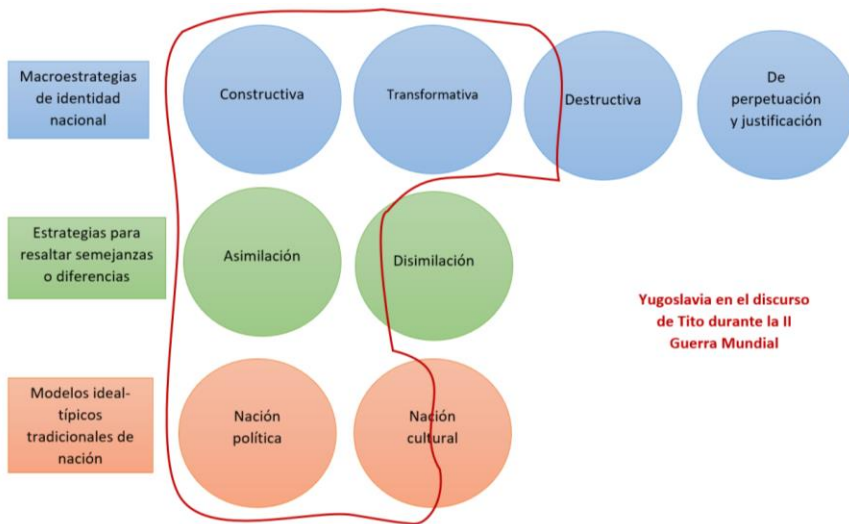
Macroestrategias de identidad nacional

Constructiva

Transformativa

Destructiva

De perpetuación y justificación

Estrategias para resaltar semejanzas o diferencias

Asimilación

Disimilación

Yugoslavia en el discurso de Tito durante la II Guerra Mundial

Modelos ideal-típicos tradicionales de nación

Nación política

Nación cultural